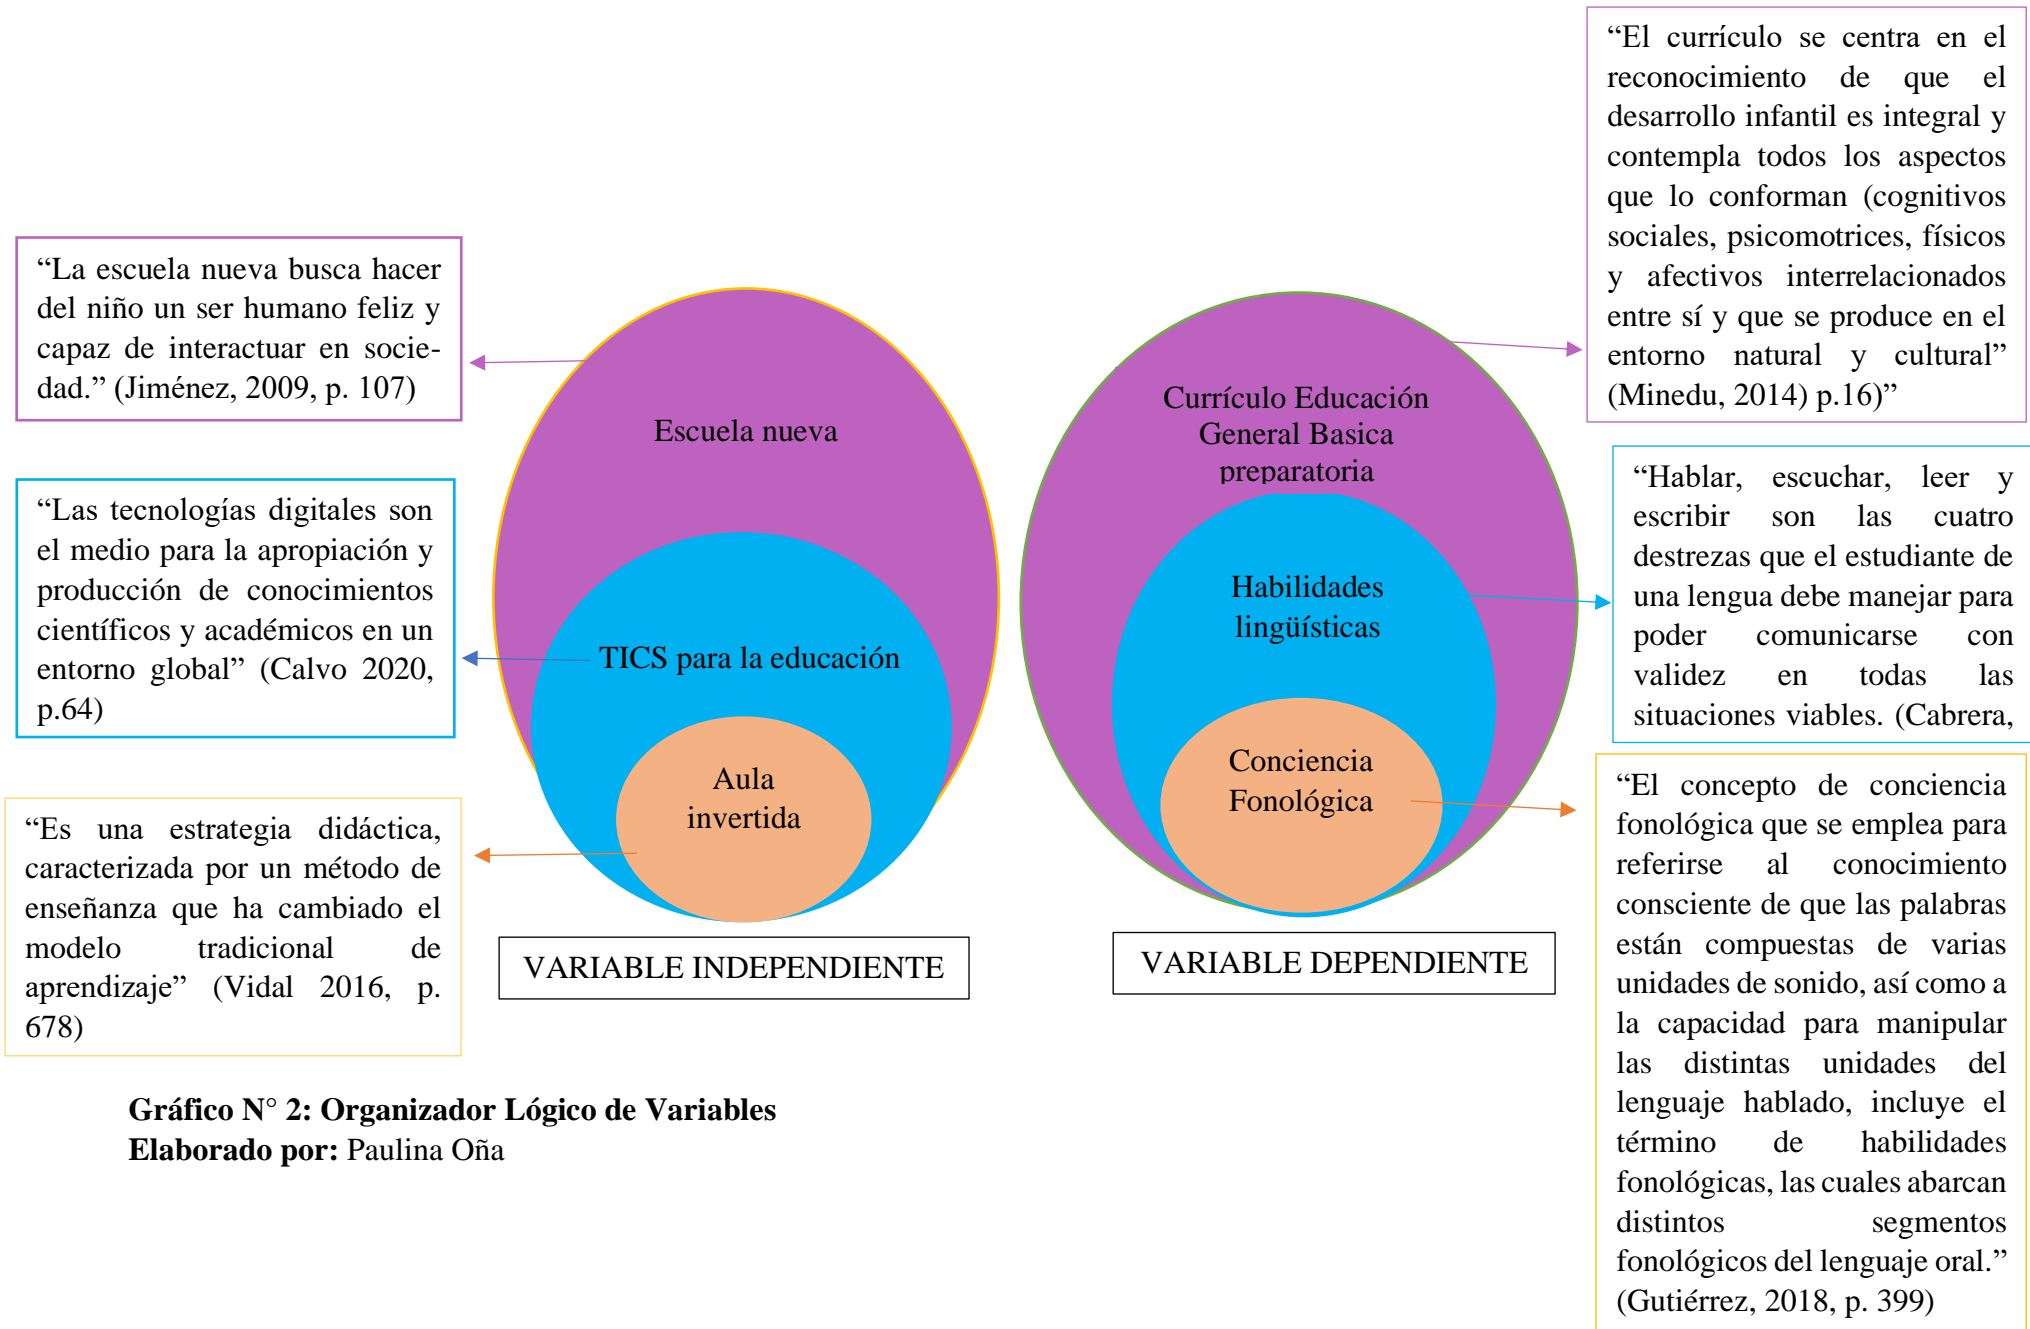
“La escuela nueva busca hacer del niño un ser humano feliz y capaz de interactuar en sociedad.” (Jiménez, 2009, p. 107)

“Las tecnologías digitales son el medio para la apropiación y producción de conocimientos científicos y académicos en un entorno global” (Calvo 2020, p.64)

“Es una estrategia didáctica, caracterizada por un método de enseñanza que ha cambiado el modelo tradicional de aprendizaje” (Vidal 2016, p. 678)

Escuela nueva

TICS para la educación

Aula invertida

VARIABLE INDEPENDIENTE

Currículo Educación General Basica preparatoria

Habilidades lingüísticas

Conciencia Fonológica

VARIABLE DEPENDIENTE

“El currículo se centra en el reconocimiento de que el desarrollo infantil es integral y contempla todos los aspectos que lo conforman (cognitivos sociales, psicomotrices, físicos y afectivos interrelacionados entre sí y que se produce en el entorno natural y cultural” (Minedu, 2014) p.16)”

“Hablar, escuchar, leer y escribir son las cuatro destrezas que el estudiante de una lengua debe manejar para poder comunicarse con validez en todas las situaciones viables. (Cabrera,

“El concepto de conciencia fonológica que se emplea para referirse al conocimiento consciente de que las palabras están compuestas de varias unidades de sonido, así como a la capacidad para manipular las distintas unidades del lenguaje hablado, incluye el término de habilidades fonológicas, las cuales abarcan distintos segmentos fonológicos del lenguaje oral.” (Gutiérrez, 2018, p. 399)

**Gráfico N° 2: Organizador Lógico de Variables**
**Elaborado por:** Paulina Oña